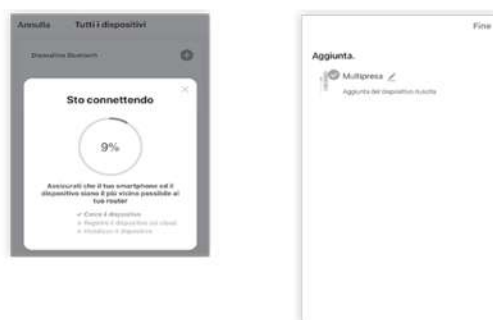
Annulla Tutti i dispositivi

Dispositivo Bluetooth

Sto connettendo

9%

Assicurati che il tuo smartphone ed il dispositivo siano il più vicino possibile al tuo router

✓ Cerca il dispositivo
Registra il dispositivo sul cloud
Inizializza il dispositivo

Fine

Aggiunta.

Multipresa

Aggiunta del dispositivo riuscita